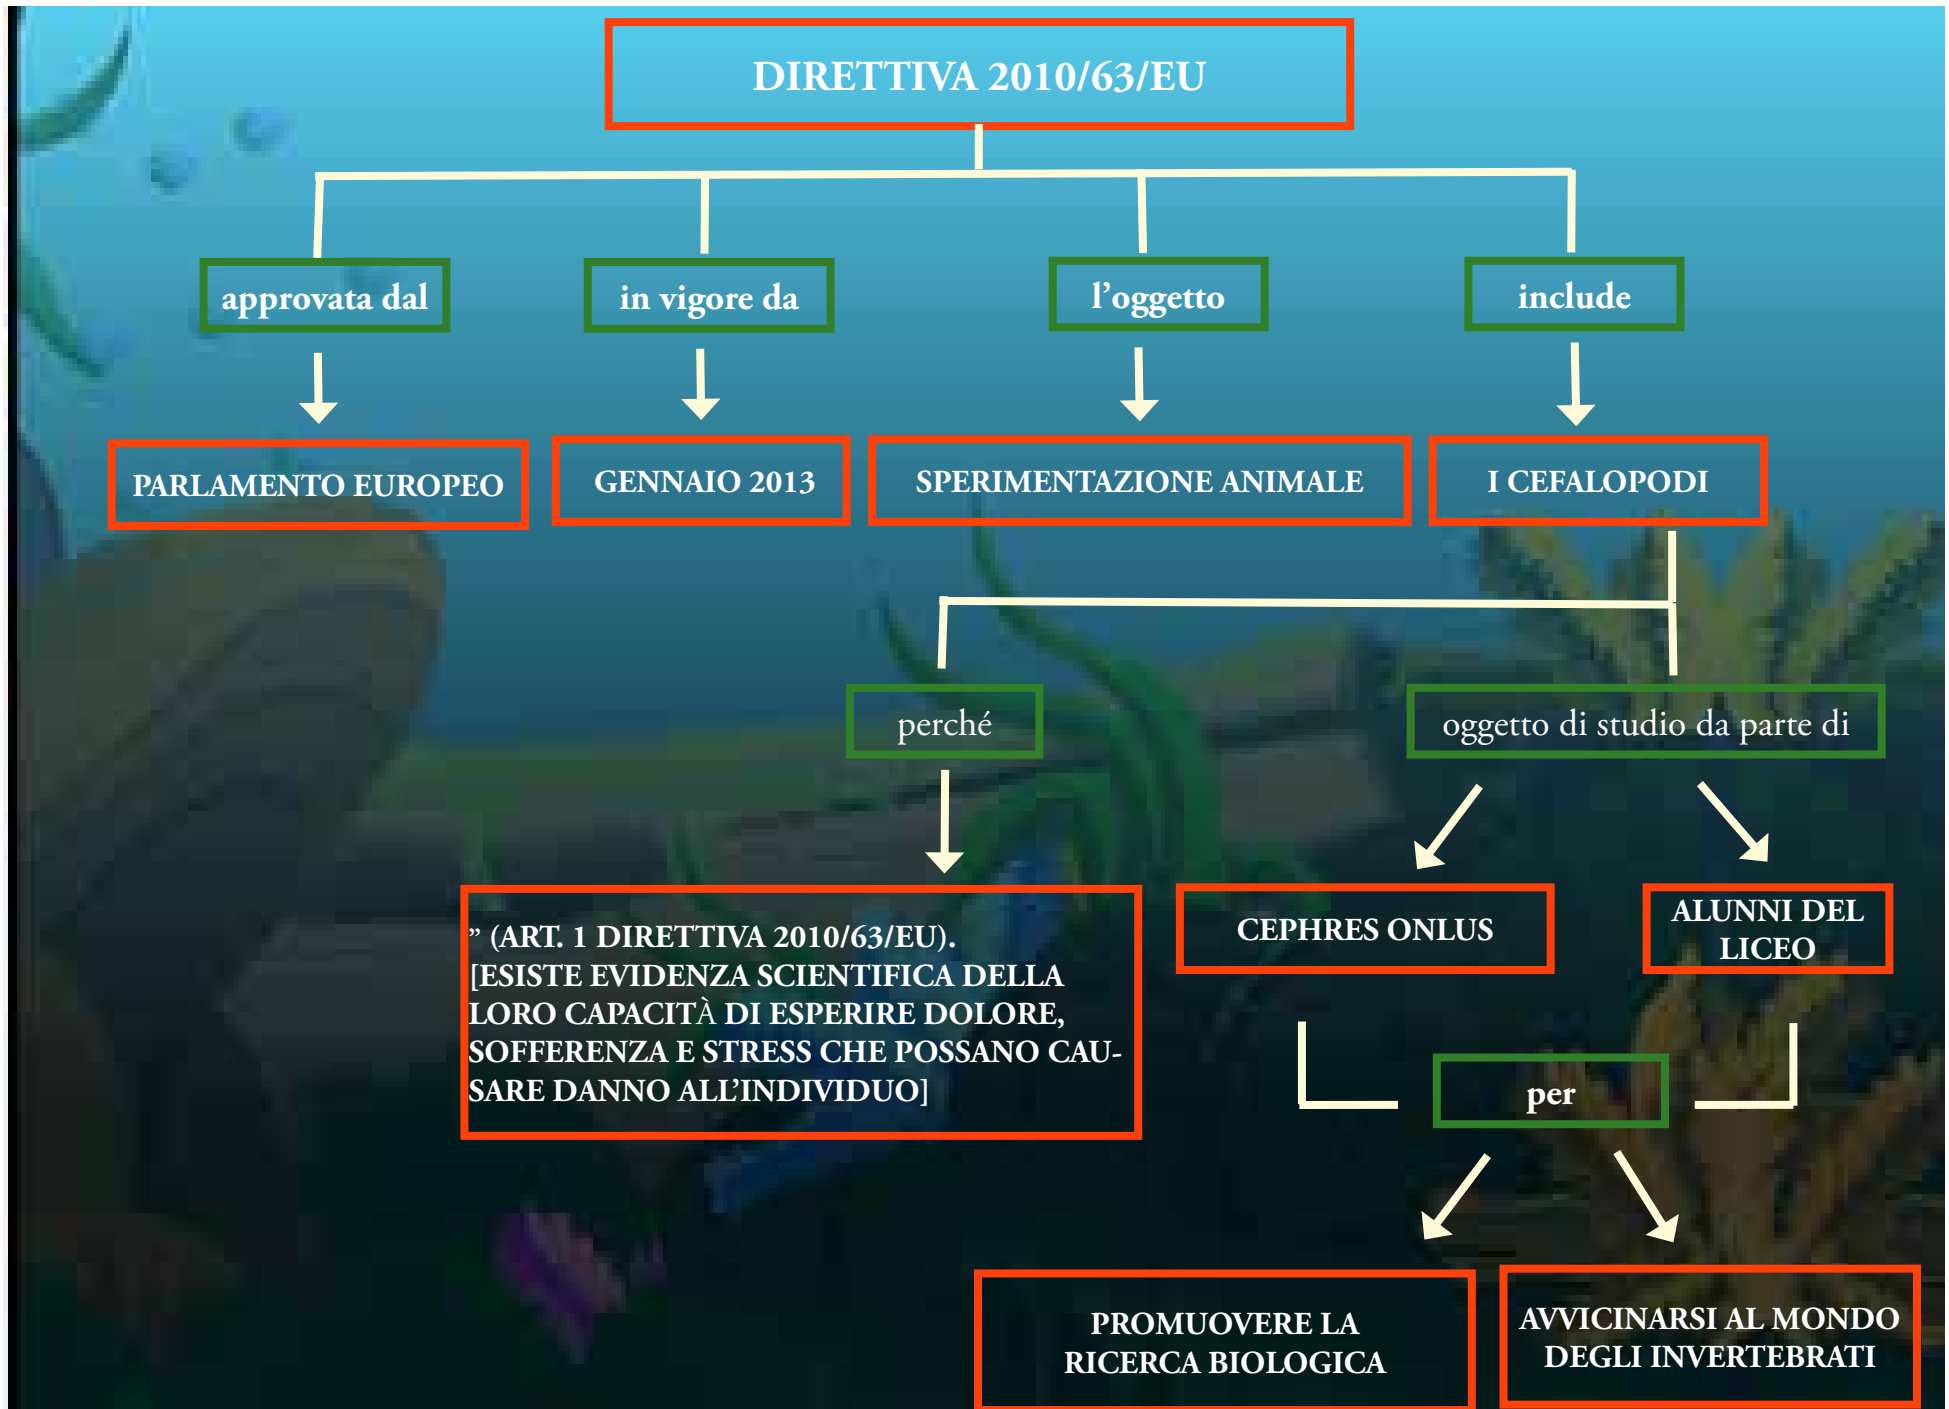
DIRETTIVA 2010/63/EU

approvata dal

in vigore da

l'oggetto

include

PARLAMENTO EUROPEO

GENNAIO 2013

SPERIMENTAZIONE ANIMALE

I CEFALOPODI

perché

oggetto di studio da parte di

” (ART. 1 DIRETTIVA 2010/63/EU). [ESISTE EVIDENZA SCIENTIFICA DELLA LORO CAPACITÀ DI ESPERIRE DOLORE, SOFFERENZA E STRESS CHE POSSANO CAUSARE DANNO ALL'INDIVIDUO]

CEPHRES ONLUS

ALUNNI DEL LICEO

per

PROMUOVERE LA RICERCA BIOLOGICA

AVVICINARSI AL MONDO DEGLI INVERTEBRATI